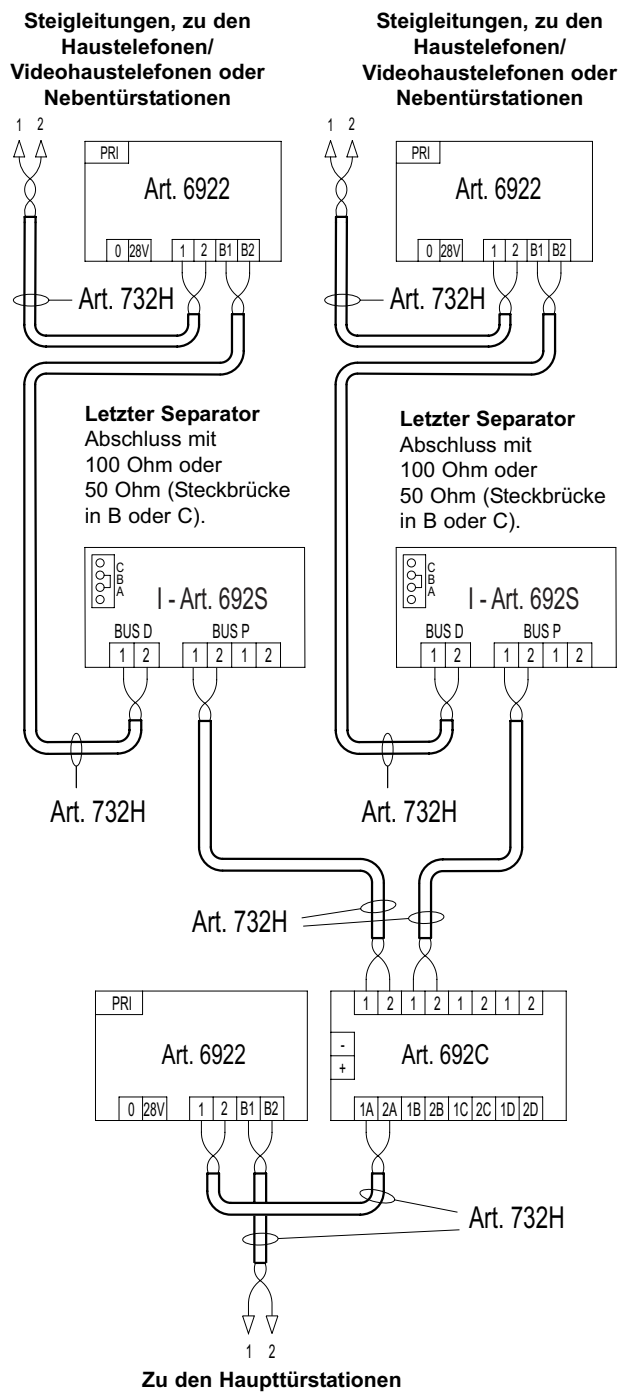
Steigleitungen, zu den Haustelefonen/ Videohaustelefonen oder Nebentürstationen

Steigleitungen, zu den Haustelefonen/ Videohaustelefonen oder Nebentürstationen

1 2

PRI

Art. 6922

0 28V 1 2 B1 B2

Art. 732H

1 2

PRI

Art. 6922

0 28V 1 2 B1 B2

Art. 732H

**Letzter Separator**
Abschluss mit 100 Ohm oder 50 Ohm (Steckbrücke in B oder C).

**Letzter Separator**
Abschluss mit 100 Ohm oder 50 Ohm (Steckbrücke in B oder C).

C B A

I - Art. 692S

BUS D BUS P

1 2 1 2 1 2

C B A

I - Art. 692S

BUS D BUS P

1 2 1 2 1 2

Art. 732H

Art. 732H

Art. 732H

PRI

Art. 6922

0 28V 1 2 B1 B2

1 2 1 2 1 2 1 2

-
+

Art. 692C

1A 2A 1B 2B 1C 2C 1D 2D

Art. 732H

1 2

Zu den Haupttürstationen